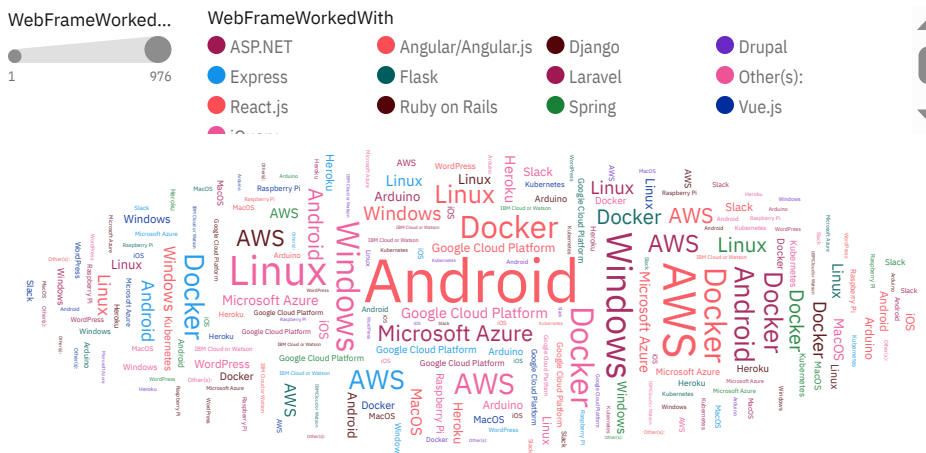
WebFrameWorked...

1

976

WebFrameWorkedWith

ASP.NET

Angular/Angular.js

Django

Drupal

Express

Flask

Laravel

Other(s):

React.js

Ruby on Rails

Spring

Vue.js

jQuery

Android
AWS
Linux
Windows
Docker
Microsoft Azure
Google Cloud Platform
Heroku
Arduino
iOS
MacOS
Raspberry Pi
Kubernetes
Slack
WordPress
IBM Cloud or Watson
Other(s):
AWS
Docker
Windows
Android
Linux
Docker
AWS
Google Cloud Platform
Microsoft Azure
Heroku
Arduino
MacOS
Kubernetes
Raspberry Pi
Linux
Docker
Windows
AWS
Android
Docker
Linux
Windows
AWS
Heroku
Slack
MacOS
Arduino
WordPress
Kubernetes
Google Cloud Platform
Microsoft Azure
iOS
Raspberry Pi
IBM Cloud or Watson
Slack
Other(s):